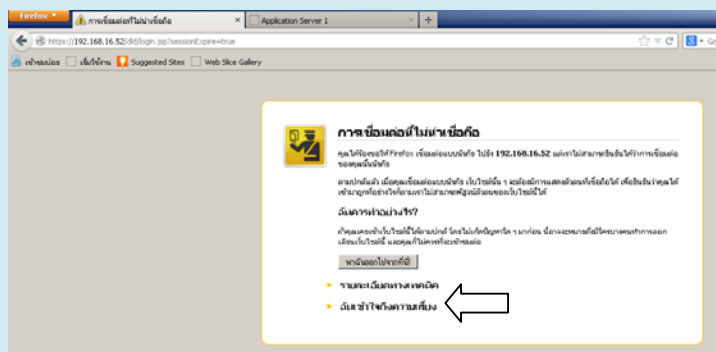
Firefox
การเชื่อมต่อที่ไม่น่าเชื่อถือ
Application Server 1
+
https://192.168.16.52/did/login.jsp?sessionExpire=true
เข้าชมบ่อย
เริ่มใช้งาน
Suggested Sites
Web Slice Gallery

การเชื่อมต่อนี้ไม่น่าเชื่อถือ

คุณได้ร้องขอให้ Firefox เชื่อมต่อแบบปลอดภัยไปยัง 192.168.16.52 แต่เราไม่สามารถยืนยันได้ว่าการเชื่อมต่อของคุณมั่นคง

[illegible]

ฉันควรทำอย่างไร?

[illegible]

พาฉันออกไปจากที่นี่

รายละเอียดทางเทคนิค

ฉันเข้าใจถึงความเสี่ยง